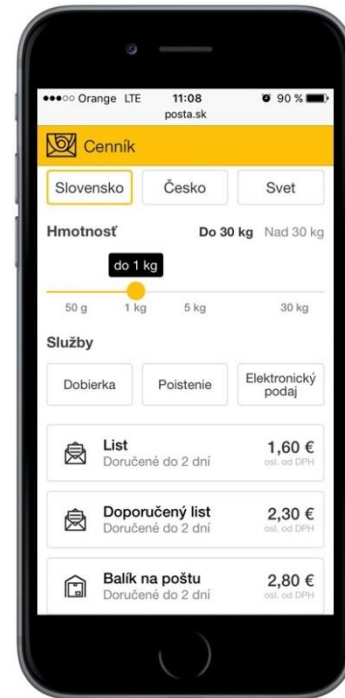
●●●○○ Orange LTE 11:08 90 %
posta.sk

Cenník

Slovensko
Česko
Svet

Hmotnosť
Do 30 kg
Nad 30 kg

do 1 kg

50 g
1 kg
5 kg
30 kg

Služby

Dobierka
Poistenie
Elektronický podaj

List
Doručené do 2 dní
1,60 €
osl. od DPH

Doporučený list
Doručené do 2 dní
2,30 €
osl. od DPH

Balík na poštu
Doručené do 2 dní
2,80 €
osl. od DPH